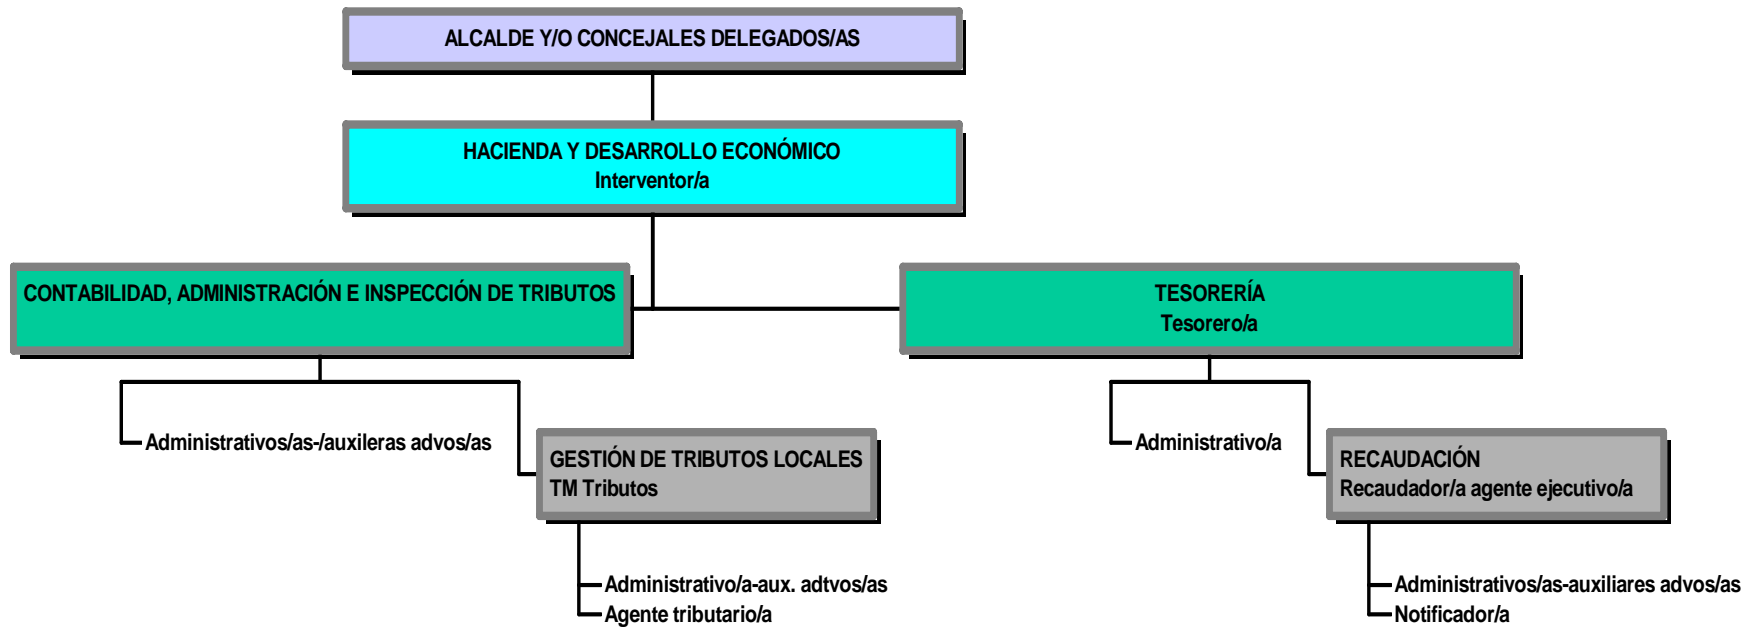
ALCALDE Y/O CONCEJALES DELEGADOS/AS

HACIENDA Y DESARROLLO ECONÓMICO
Interventor/a

CONTABILIDAD, ADMINISTRACIÓN E INSPECCIÓN DE TRIBUTOS

Administrativos/as-/auxileras advos/as

GESTIÓN DE TRIBUTOS LOCALES
TM Tributos

Administrativo/a-aux. adtvos/as
Agente tributario/a

TESORERÍA
Tesorero/a

Administrativo/a

RECAUDACIÓN
Recaudador/a agente ejecutivo/a

Administrativos/as-auxiliares advos/as
Notificador/a